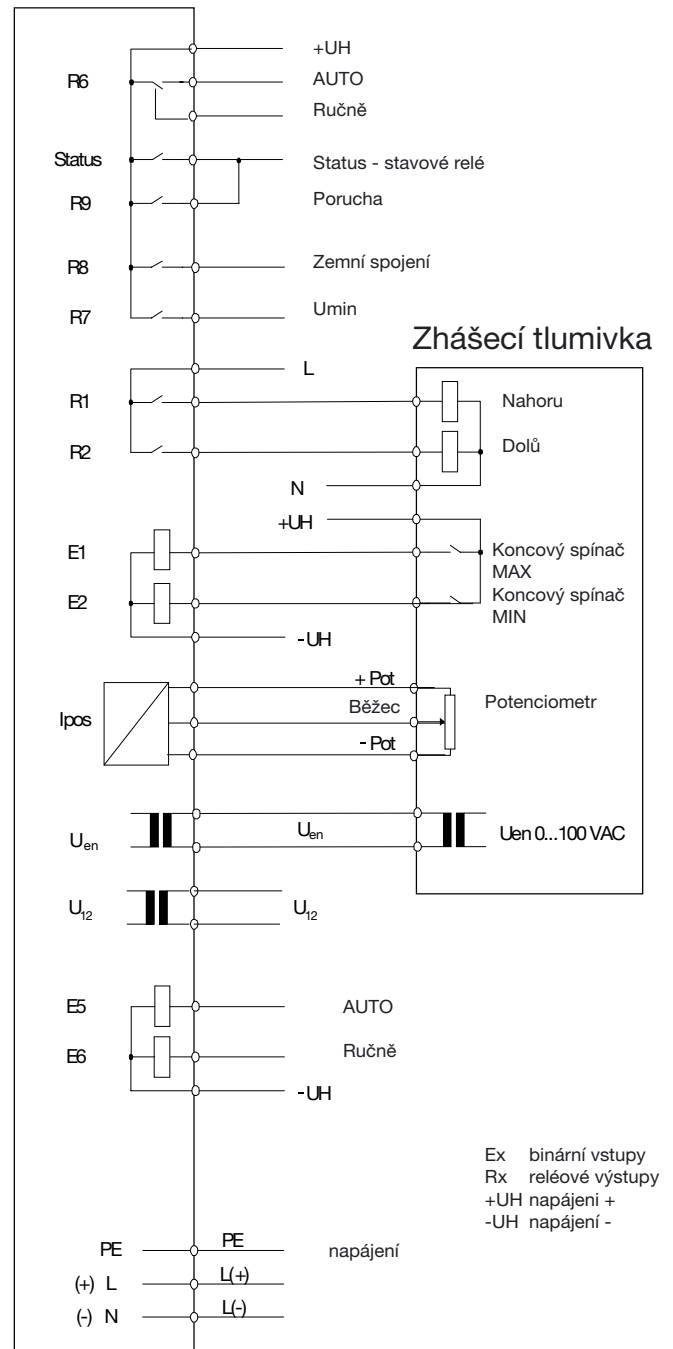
+UH
R6
AUTO
Ručně
Status
Status - stavové relé
R9
Porucha
R8
Zemní spojení
R7
Umin
Zhášecí tlumivka
L
R1
Nahoru
R2
Dolů
N
+UH
E1
Koncový spínač MAX
E2
Koncový spínač MIN
-UH
+ Pot
Ipos
Běžec
Potenciometr
- Pot
$U_{en}$
$U_{en}$
Uen 0...100 VAC
$U_{12}$
$U_{12}$
E5
AUTO
E6
Ručně
-UH
Ex binární vstupy
Rx reléové výstupy
+UH napájeni +
-UH napájeni -
PE
PE
napájení
(+) L
L(+)
(-) N
L(-)